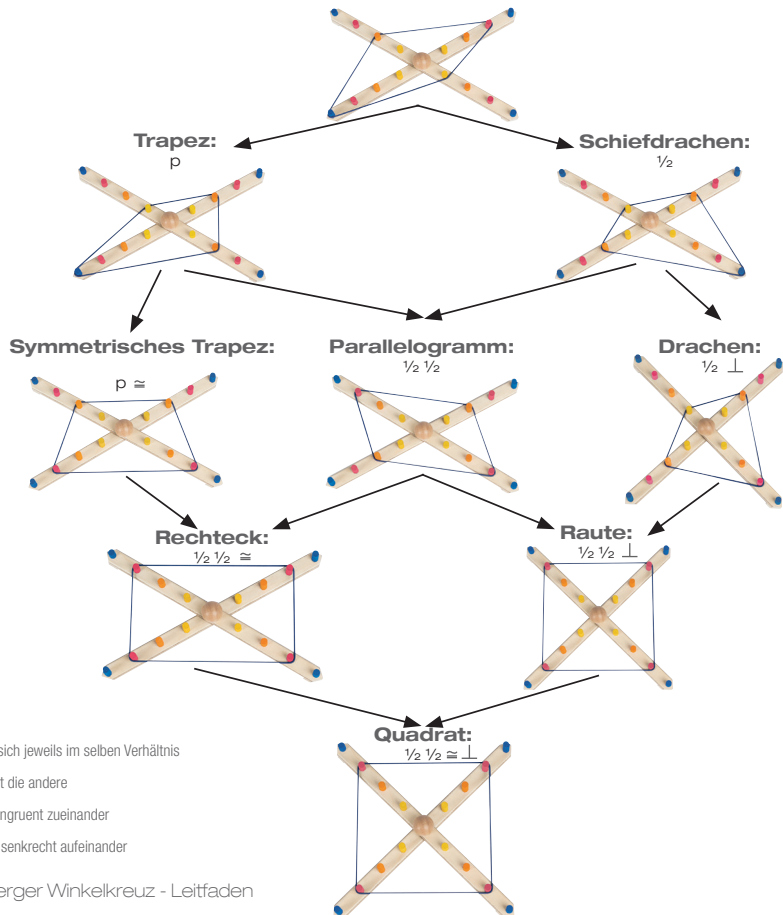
Trapez:
p

Schiefdrachen:
½

Symmetrisches Trapez:
p ≅

Parallelogramm:
½ ½

Drachen:
½ ⊥

Rechteck:
½ ½ ≅

Raute:
½ ½ ⊥

Quadrat:
½ ½ ≅ ⊥

sich jeweils im selben Verhältnis

t die andere

ngruent zueinander

senkrecht aufeinander

erger Winkelkreuz - Leitfaden